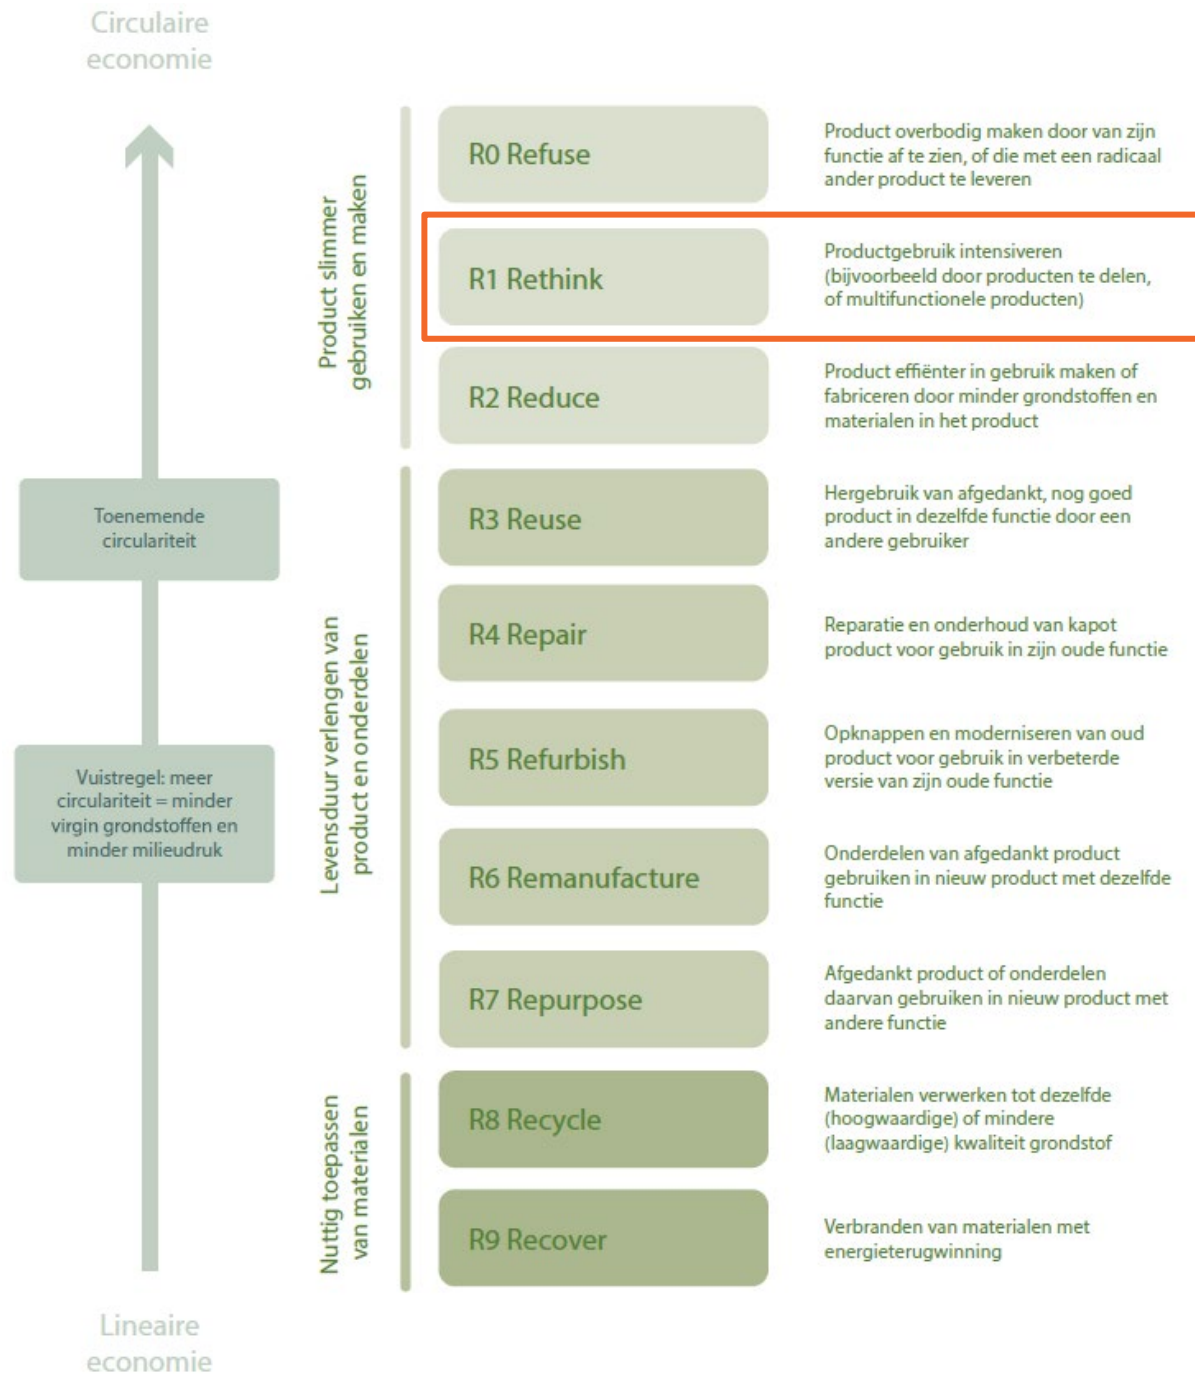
Circulaire economie

Toenemende circulariteit

Vuistregel: meer circulariteit = minder virgin grondstoffen en minder milieudruk

Lineaire economie

Product slimmer gebruiken en maken

R0 Refuse

Product overbodig maken door van zijn functie af te zien, of die met een radicaal ander product te leveren

R1 Rethink

Productgebruik intensiveren (bijvoorbeeld door producten te delen, of multifunctionele producten)

R2 Reduce

Product effiënter in gebruik maken of fabriceren door minder grondstoffen en materialen in het product

Levensduur verlengen van product en onderdelen

R3 Reuse

Hergebruik van afgedankt, nog goed product in dezelfde functie door een andere gebruiker

R4 Repair

Reparatie en onderhoud van kapot product voor gebruik in zijn oude functie

R5 Refurbish

Opknappen en moderniseren van oud product voor gebruik in verbeterde versie van zijn oude functie

R6 Remanufacture

Onderdelen van afgedankt product gebruiken in nieuw product met dezelfde functie

R7 Repurpose

Afgedankt product of onderdelen daarvan gebruiken in nieuw product met andere functie

Nuttig toepassen van materialen

R8 Recycle

Materialen verwerken tot dezelfde (hoogwaardige) of mindere (laagwaardige) kwaliteit grondstof

R9 Recover

Verbranden van materialen met energieterugwinning